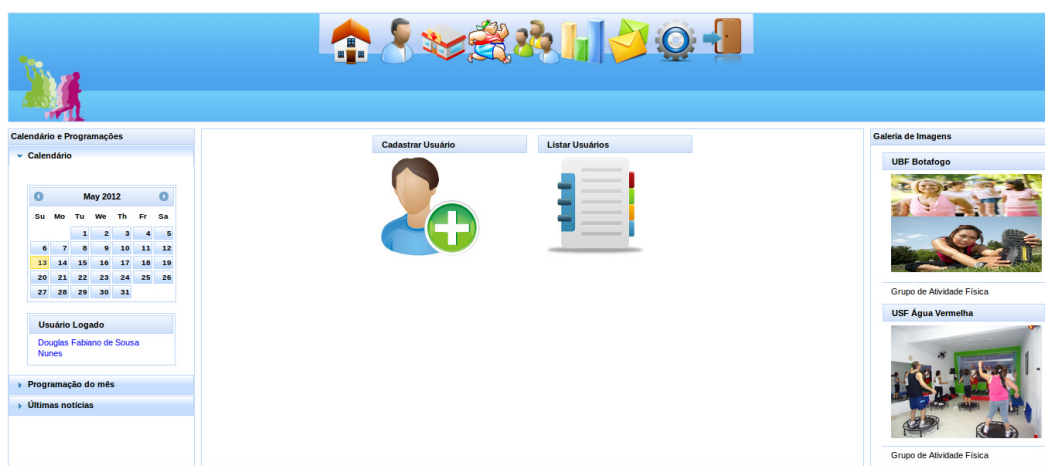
Calendário e Programações

Calendário

May 2012

| Su | Mo | Tu | We | Th | Fr | Sa |
|---|---|---|---|---|---|---|
| | | 1 | 2 | 3 | 4 | 5 |
| 6 | 7 | 8 | 9 | 10 | 11 | 12 |
| 13 | 14 | 15 | 16 | 17 | 18 | 19 |
| 20 | 21 | 22 | 23 | 24 | 25 | 26 |
| 27 | 28 | 29 | 30 | 31 | | |

Usuário Logado

Douglas Fabiano de Sousa Nunes

Programação do mês

Últimas notícias

Cadastrar Usuário

Listar Usuários

Galeria de Imagens

UBF Botafogo

Grupo de Atividade Física

USF Água Vermelha

Grupo de Atividade Física